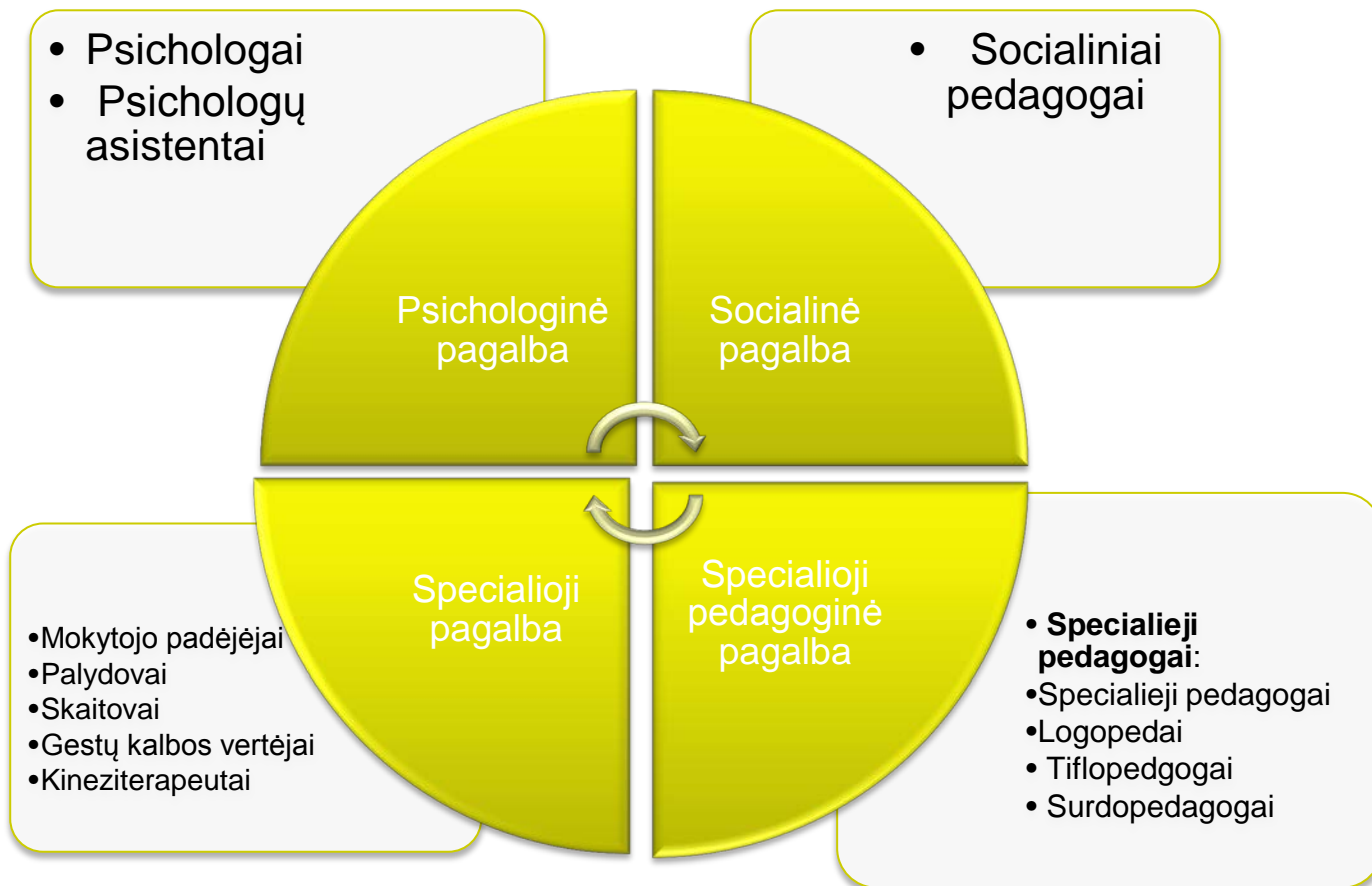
• Psichologai
• Psichologų asistentai

• Socialiniai pedagogai

Psichologinė pagalba

Socialinė pagalba

Specialioji pagalba

Specialioji pedagoginė pagalba

•Mokytojo padėjėjai
•Palydovai
•Skaitovai
•Gestų kalbos vertėjai
•Kineziterapeutai

• **Specialieji pedagogai**:
•Specialieji pedagogai
•Logopedai
• Tiflopedgogai
• Surdopedagogai